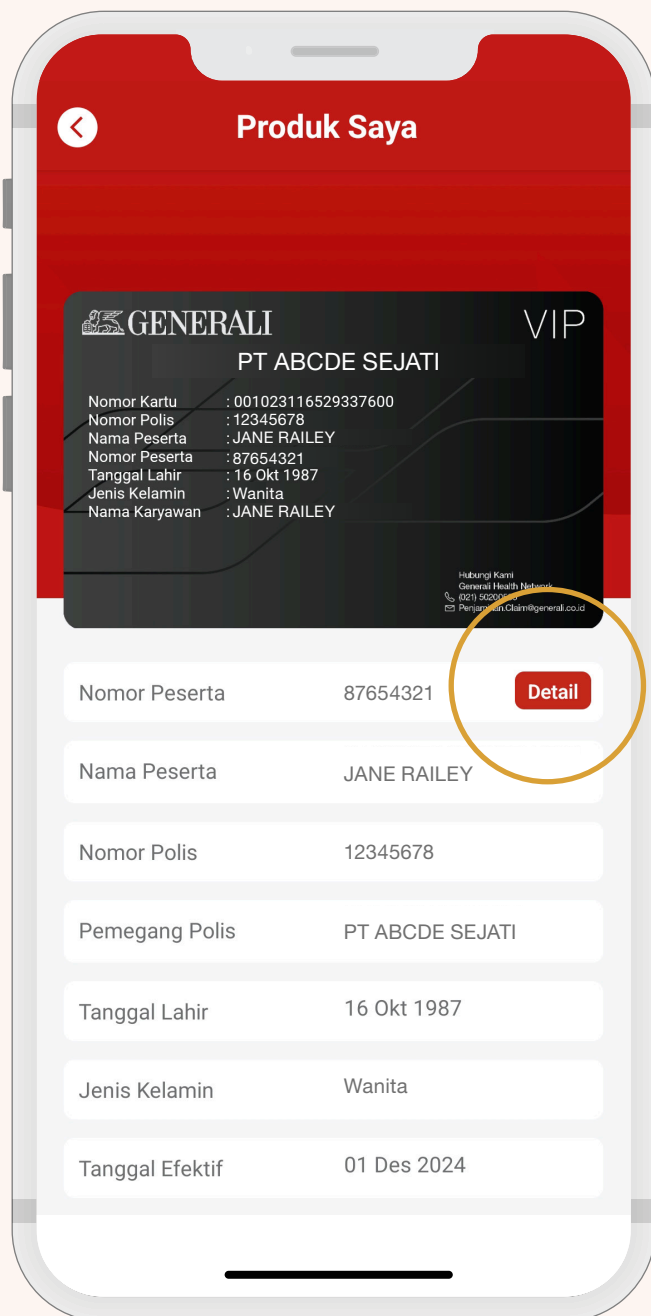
Produk Saya

GENERALI

VIP

PT ABCDE SEJATI

Nomor Kartu : 001023116529337600
Nomor Polis : 12345678
Nama Peserta : JANE RAILEY
Nomor Peserta : 87654321
Tanggal Lahir : 16 Okt 1987
Jenis Kelamin : Wanita
Nama Karyawan : JANE RAILEY

Hubungi Kami
Generali Health Network
(021) 50200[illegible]
Penjaminan.Claim@generali.co.id

| Nomor Peserta | 87654321 | Detail |
|---|---|---|
| Nama Peserta | JANE RAILEY | |
| Nomor Polis | 12345678 | |
| Pemegang Polis | PT ABCDE SEJATI | |
| Tanggal Lahir | 16 Okt 1987 | |
| Jenis Kelamin | Wanita | |
| Tanggal Efektif | 01 Des 2024 | |